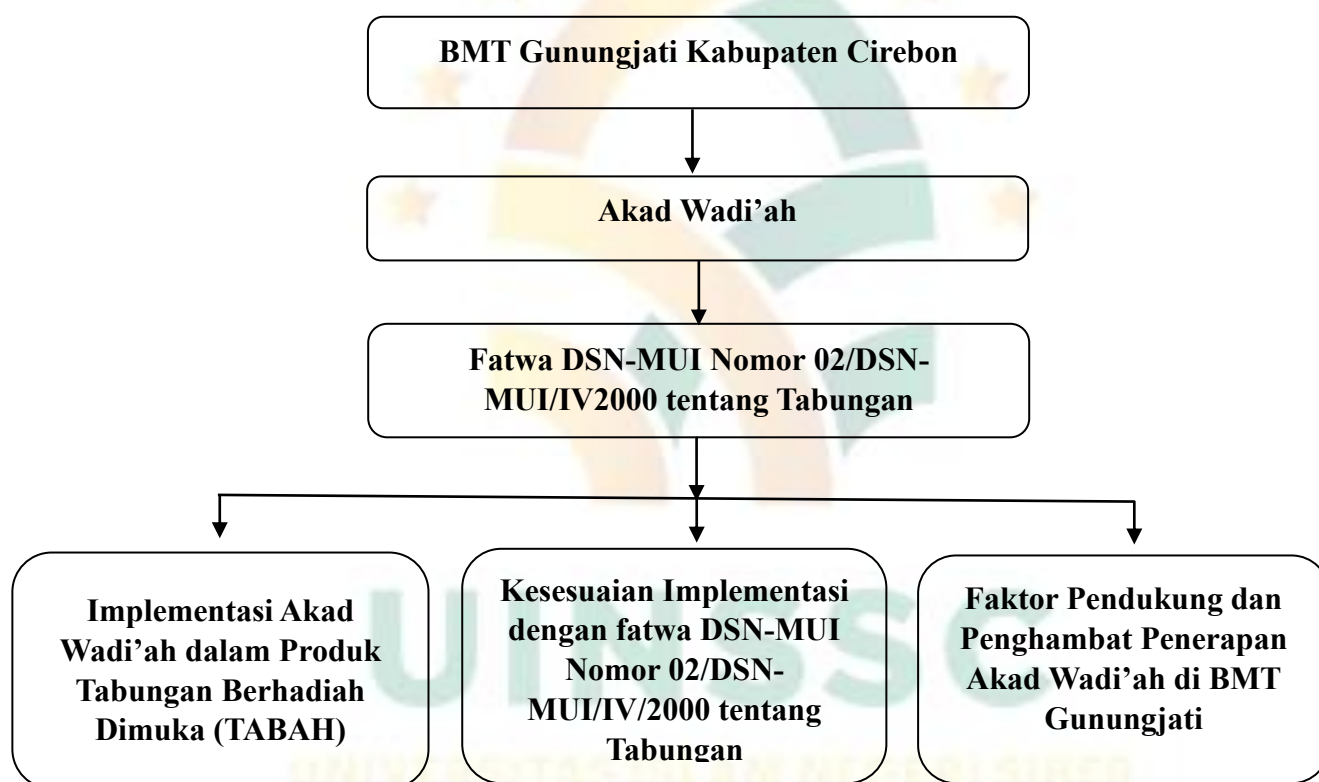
BMT Gunungjati Kabupaten Cirebon

Akad Wadi'ah

Fatwa DSN-MUI Nomor 02/DSN-MUI/IV2000 tentang Tabungan

Implementasi Akad Wadi'ah dalam Produk Tabungan Berhadiah Dimuka (TABAH)

Kesesuaian Implementasi dengan fatwa DSN-MUI Nomor 02/DSN-MUI/IV/2000 tentang Tabungan

Faktor Pendukung dan Penghambat Penerapan Akad Wadi'ah di BMT Gunungjati